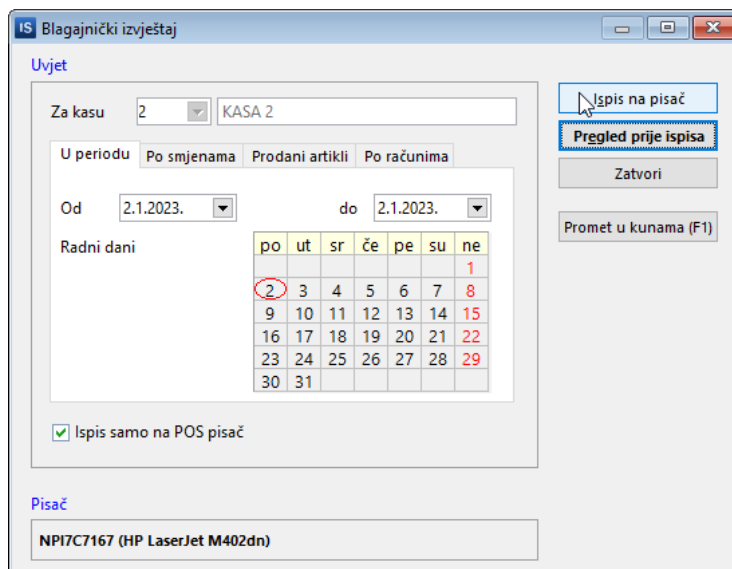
IS Blagajnički izvještaj

Uvjet

Za kasu 2 KASA 2

U periodu | Po smjenama | Prodani artikli | Po računima

Od 2.1.2023. do 2.1.2023.

Radni dani

| po | ut | sr | če | pe | su | ne |
|---|---|---|---|---|---|---|
| | | | | | | 1 |
| 2 | 3 | 4 | 5 | 6 | 7 | 8 |
| 9 | 10 | 11 | 12 | 13 | 14 | 15 |
| 16 | 17 | 18 | 19 | 20 | 21 | 22 |
| 23 | 24 | 25 | 26 | 27 | 28 | 29 |
| 30 | 31 | | | | | |

Ispis samo na POS pisač

Pisač

NPI7C7167 (HP LaserJet M402dn)

Ispis na pisač

Pregled prije ispisa

Zatvori

Promet u kunama (F1)